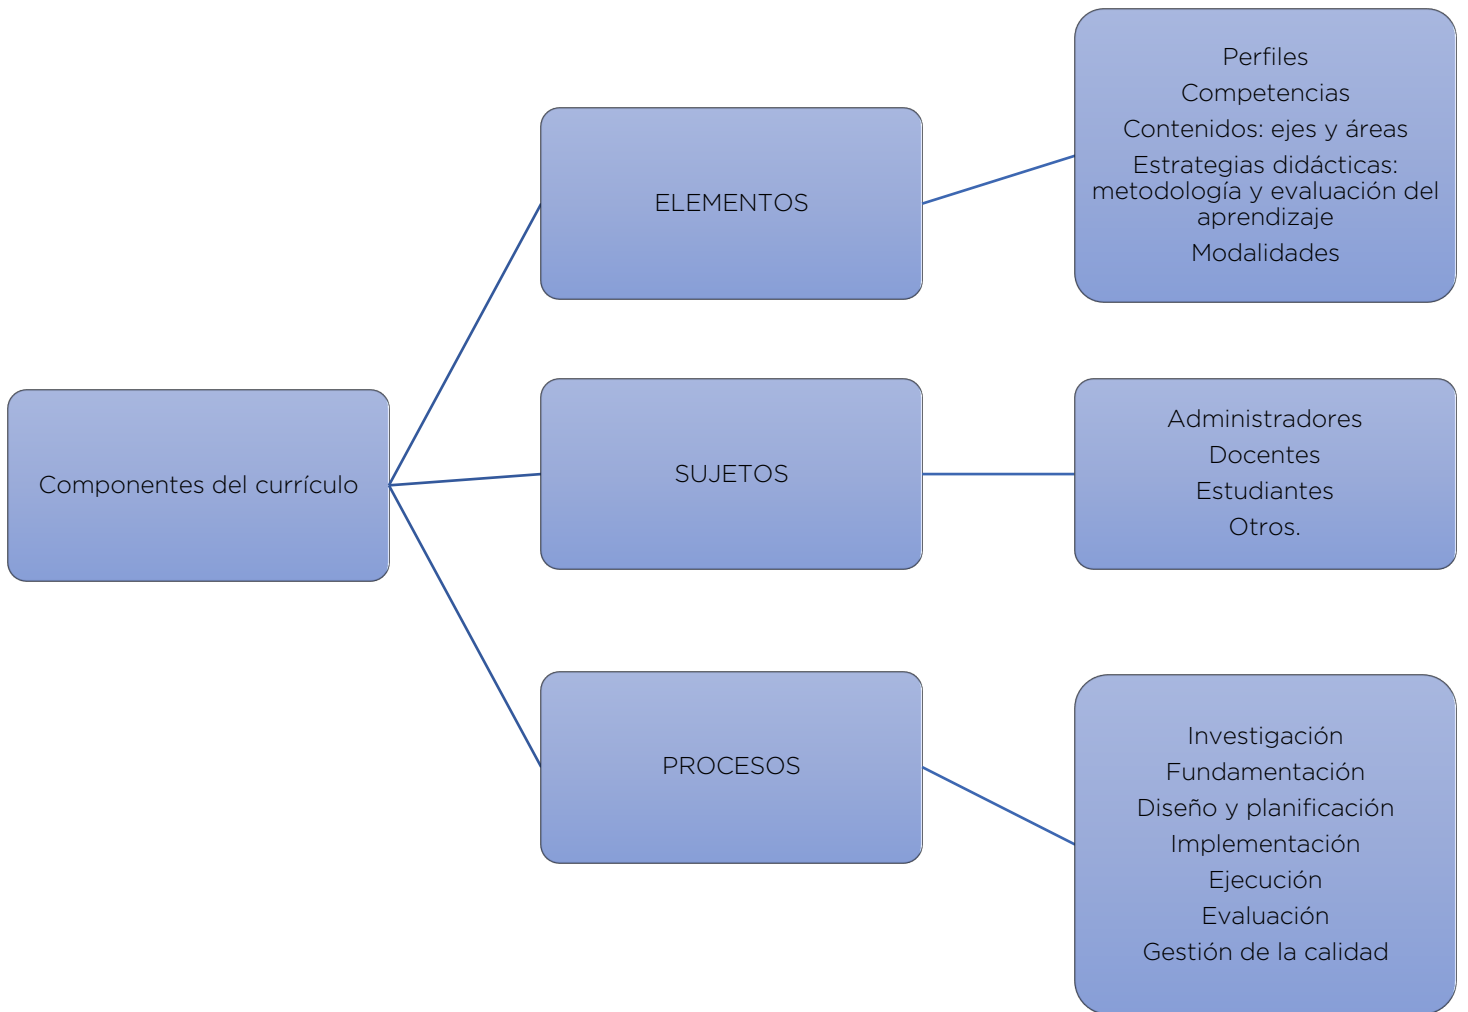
Componentes del currículo

ELEMENTOS

Perfiles
Competencias
Contenidos: ejes y áreas
Estrategias didácticas: metodología y evaluación del aprendizaje
Modalidades

SUJETOS

Administradores
Docentes
Estudiantes
Otros.

PROCESOS

Investigación
Fundamentación
Diseño y planificación
Implementación
Ejecución
Evaluación
Gestión de la calidad